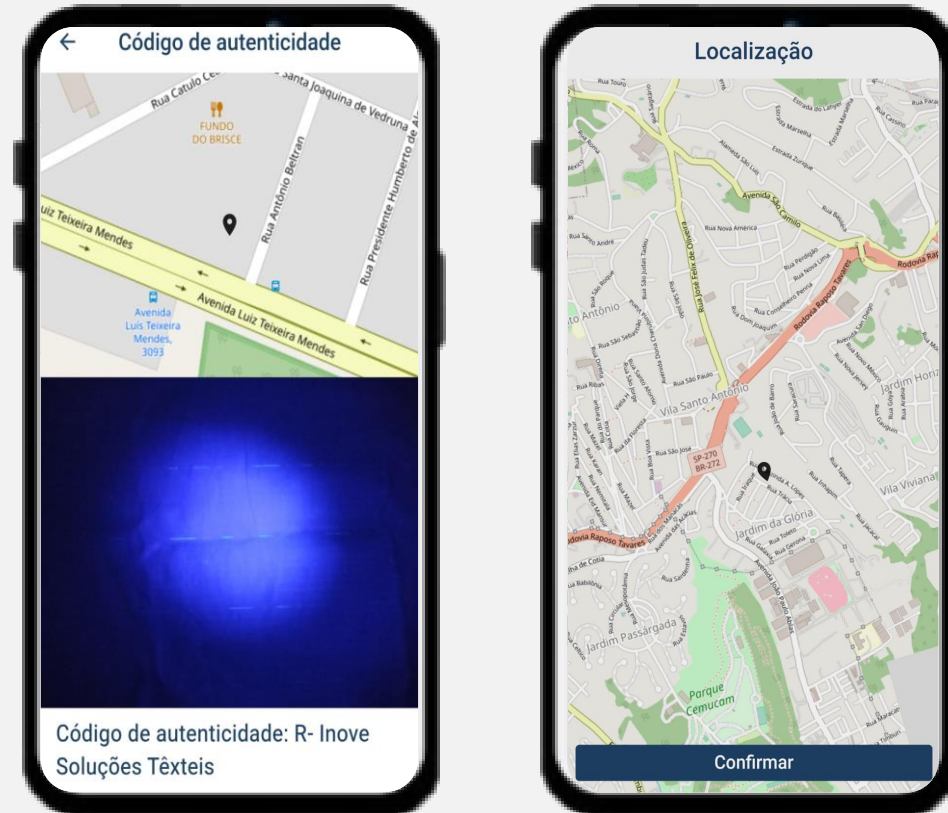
← Código de autenticidade

Rua Catulo Ce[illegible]
Santa Joaquina de Vedruna
FUNDO DO BRISCE
Rua Antônio Beltran
Rua Presidente Humberto de A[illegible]
uiz Teixeira Mendes
Avenida Luiz Teixeira Mendes
Avenida Luis Teixeira Mendes, 3093

Código de autenticidade: R- Inove Soluções Têxteis

Localização

Avenida São Camilo
Rua José Félix de Oliveira
Rodovia Raposo Tavares
Vila Santo Antônio
SP-270
BR-272
Jardim da Glória
Jardim Passargada
Parque Cemucam
Vila Viviana
Jardim Hora
Rodovia Rap
odovia Raposo Tavares
to Antônio

Confirmar